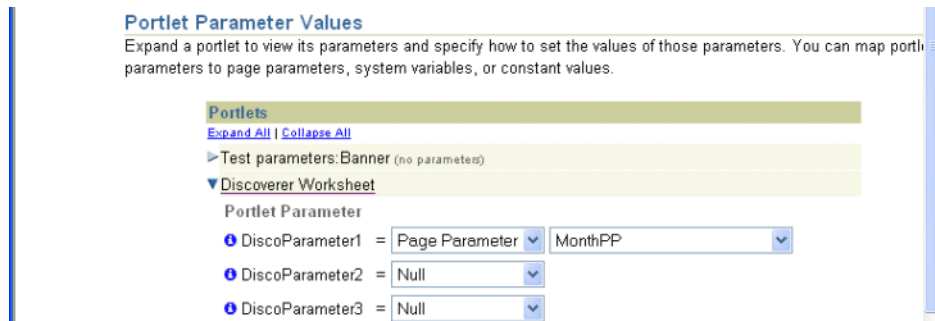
Portlet Parameter Values

Expand a portlet to view its parameters and specify how to set the values of those parameters. You can map portl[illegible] parameters to page parameters, system variables, or constant values.

Portlets
Expand All | Collapse All
Test parameters:Banner (no parameters)
Discoverer Worksheet
Portlet Parameter
DiscoParameter1 = Page Parameter MonthPP
DiscoParameter2 = Null
DiscoParameter3 = Null